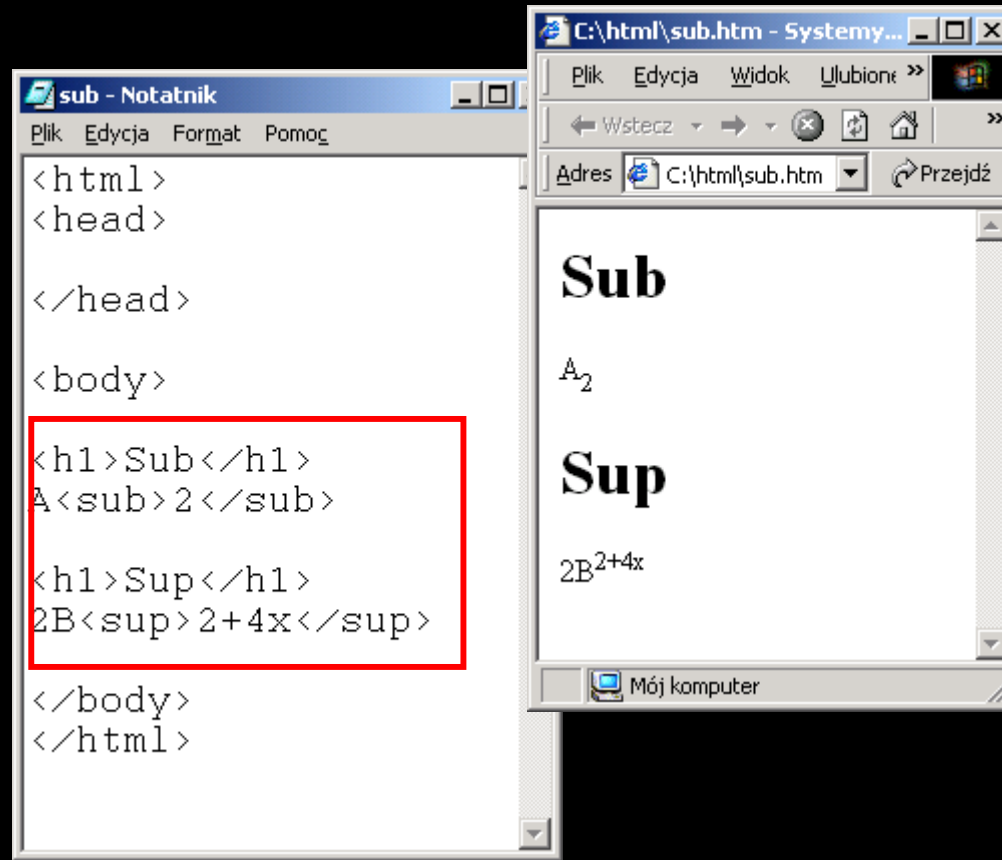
sub - Notatnik

Plik Edycja Format Pomoc

<html>
<head>

</head>

<body>

<h1>Sub</h1>
A<sub>2</sub>

<h1>Sup</h1>
2B<sup>2+4x</sup>

</body>
</html>

C:\html\sub.htm - Systemy...

Plik Edycja Widok Ulubione »

Wstecz

Adres C:\html\sub.htm Przejdź

Sub

$A_2$

Sup

$2B^{2+4x}$

Mój komputer